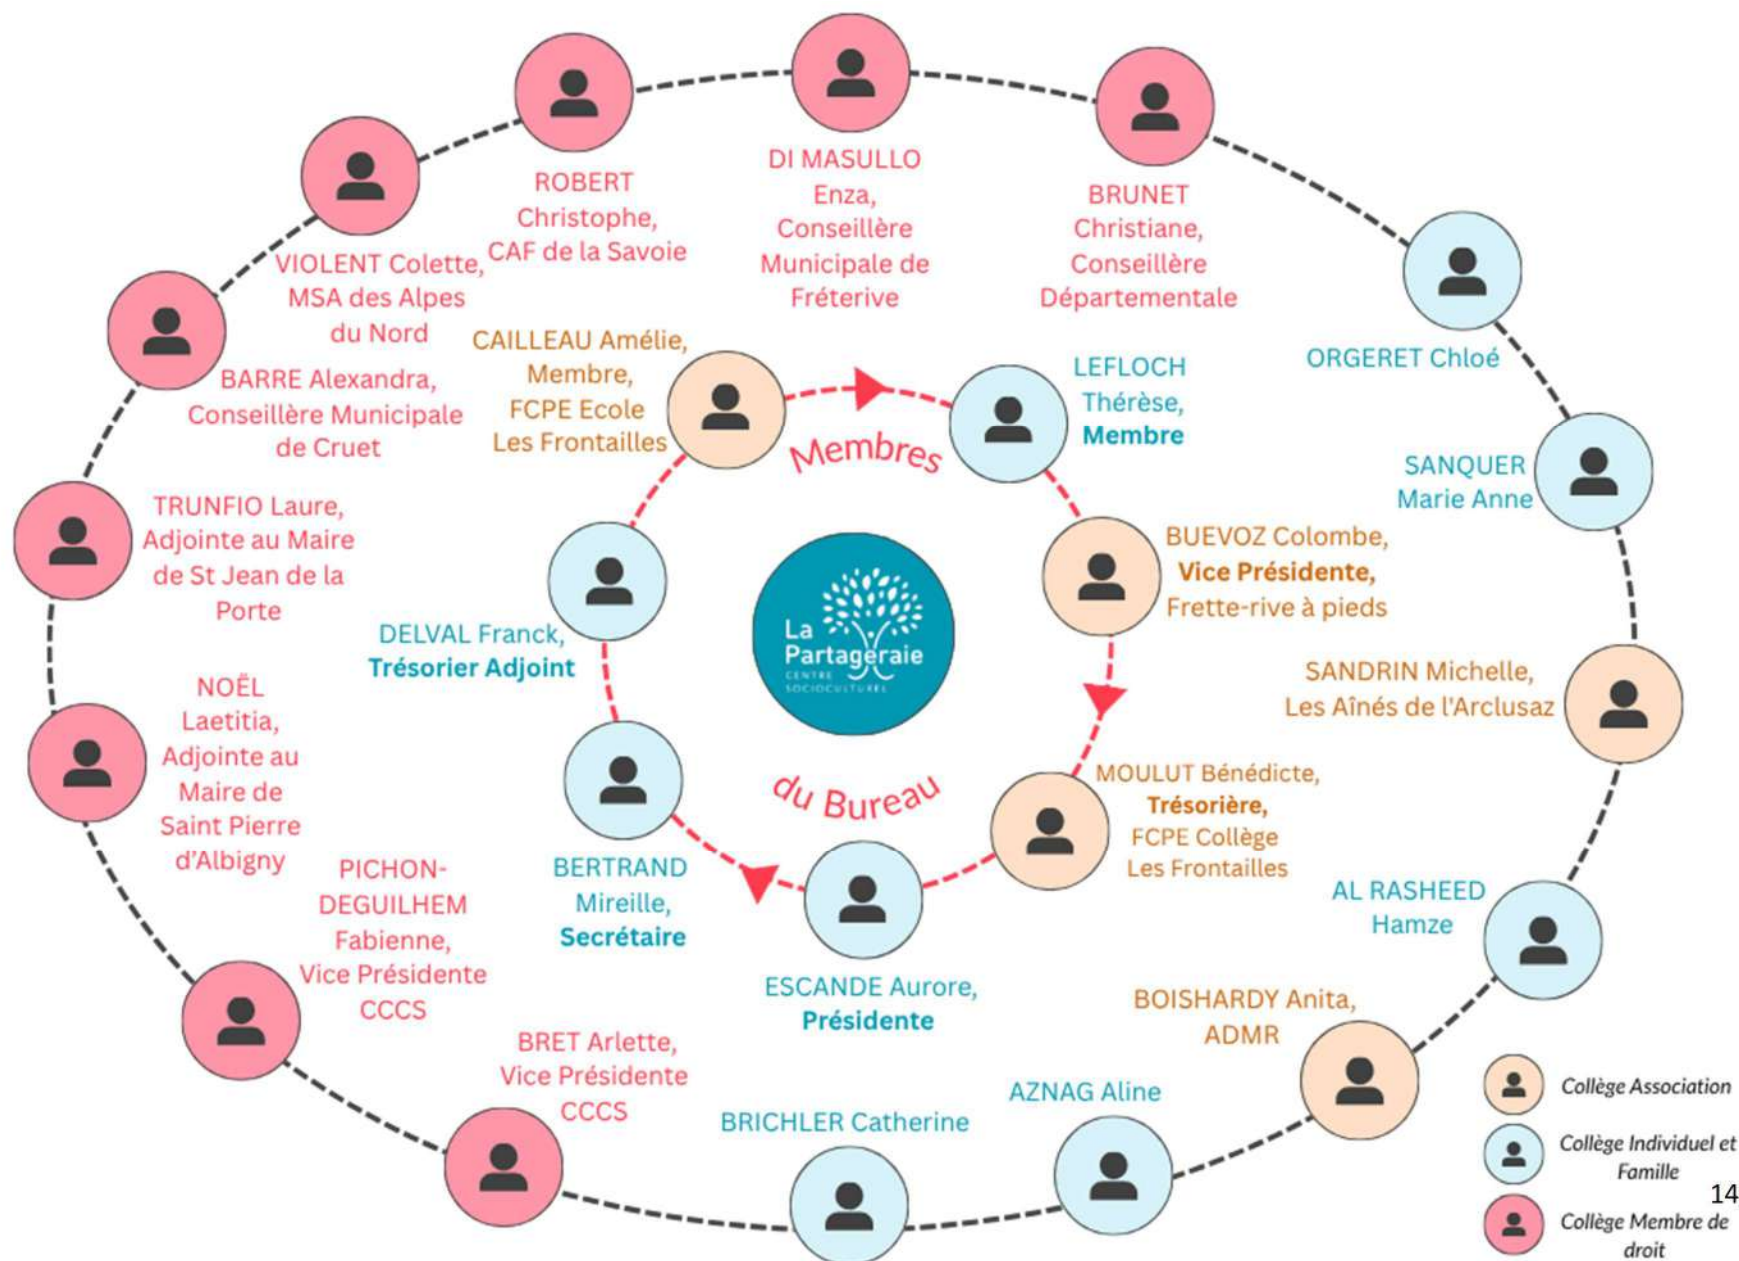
ROBERT Christophe, CAF de la Savoie

DI MASULLO Enza, Conseillère Municipale de Fréterive

BRUNET Christiane, Conseillère Départementale

VIOLENT Colette, MSA des Alpes du Nord

BARRE Alexandra, Conseillère Municipale de Cruet

CAILLEAU Amélie, Membre, FCPE Ecole Les Frontailles

LEFLOCH Thérèse, Membre

ORGERET Chloé

SANQUER Marie Anne

Membres du Bureau

TRUNFIO Laure, Adjointe au Maire de St Jean de la Porte

BUEVOZ Colombe, Vice Présidente, Frette-rive à pieds

DELVAL Franck, Trésorier Adjoint

La Partageraie CENTRE SOCIOCULTUREL

SANDRIN Michelle, Les Aînés de l'Arclusaz

NOËL Laetitia, Adjointe au Maire de Saint Pierre d'Albigny

MOULUT Bénédicte, Trésorière, FCPE Collège Les Frontailles

BERTRAND Mireille, Secrétaire

PICHON-DEGUILHEM Fabienne, Vice Présidente CCCS

AL RASHEED Hamze

ESCANDE Aurore, Présidente

BOISHARDY Anita, ADMR

BRET Arlette, Vice Présidente CCCS

AZNAG Aline

BRICHLER Catherine

Collège Association

Collège Individuel et Famille

Collège Membre de droit

14